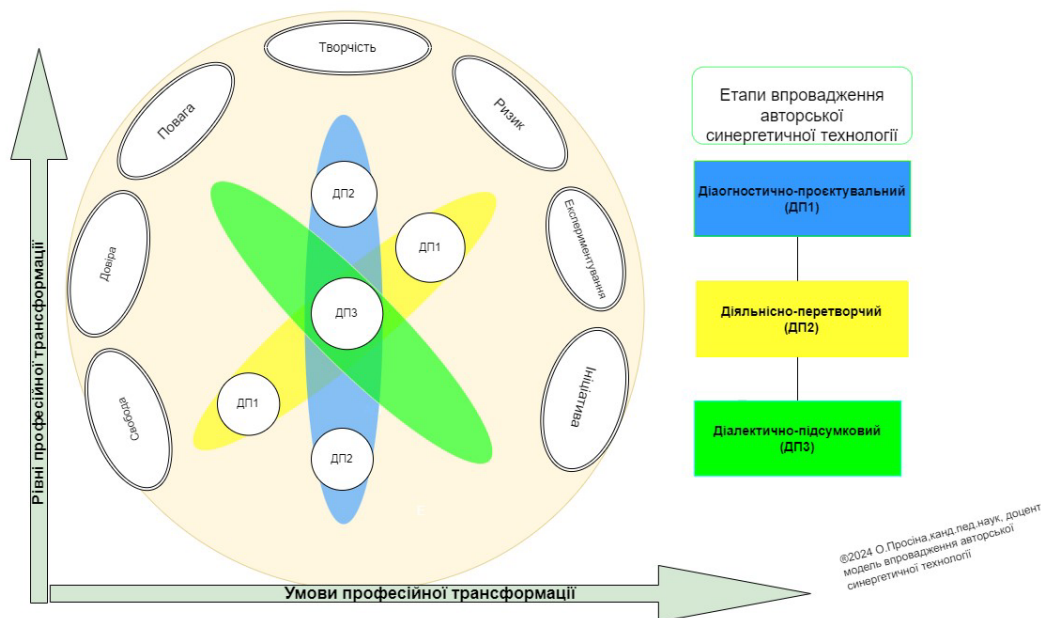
Рівні професійної трансформації

Творчість

Повага

Ризик

Довіра

Експериментування

Свобода

Ініціатива

ДП2

ДП1

ДП3

ДП1

ДП2

Етапи впровадження авторської синергетичної технології

Діагностично-проєктувальний (ДП1)

Діяльнісно-перетворчий (ДП2)

Діалектично-підсумковий (ДП3)

®2024 О.Просіна,канд.пед.наук, доцент модель впровадження авторської синергетичної технології

Умови професійної трансформації